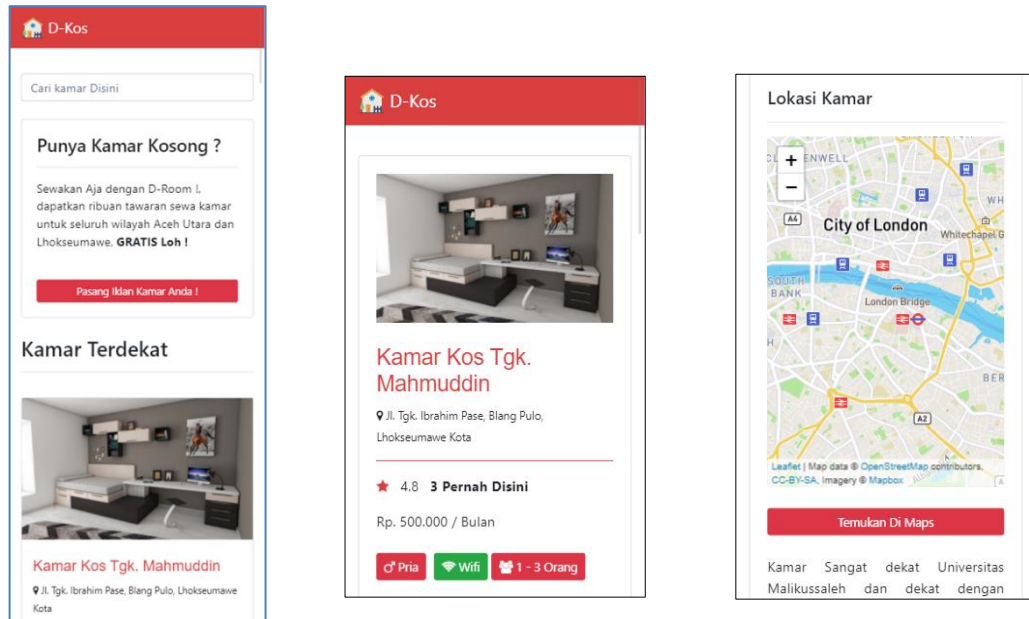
D-Kos

Cari kamar Disini

Punya Kamar Kosong ?

Sewakan Aja dengan D-Room !, dapatkan ribuan tawaran sewa kamar untuk seluruh wilayah Aceh Utara dan Lhokseumawe, **GRATIS Loh !**

Pasang Iklan Kamar Anda !

Kamar Terdekat

Kamar Kos Tgk. Mahmuddin

Jl. Tgk. Ibrahim Pase, Blang Pulo, Lhokseumawe Kota

D-Kos

Kamar Kos Tgk. Mahmuddin

Jl. Tgk. Ibrahim Pase, Blang Pulo, Lhokseumawe Kota

4.8 **3 Pernah Disini**

Rp. 500.000 / Bulan

Pria Wifi 1 - 3 Orang

Lokasi Kamar

+
−
CLERKENWELL
A4
City of London
Whitechapel
SOUTH BANK
London Bridge
BER
A2

Leaflet | Map data © OpenStreetMap contributors, CC-BY-SA, Imagery © Mapbox

Temukan Di Maps

Kamar Sangat dekat Universitas Malikussaleh dan dekat dengan